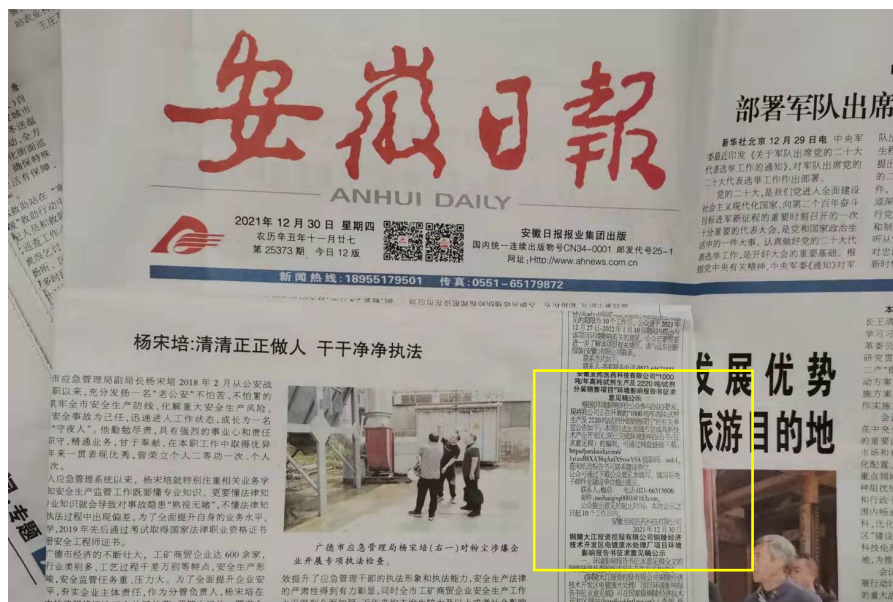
安徽日報

ANHUI DAILY

2021年12月30日 星期四
农历辛丑年十一月廿七
第25373期 今日12版

安徽日报报业集团出版
国内统一连续出版物号CN34-0001 邮发代号25-1
网址:Http://www.ahnews.com.cn

新闻热线:18955179501 传真:0551-65179872

部署军队出席

新华社北京12月29日电 中央军委近日印发《关于军队出席党的二十大代表选举工作的通知》,对军队出席党的二十大代表选举工作作出部署。

党的二十大,是我们党进入全面建设社会主义现代化国家、向第二个百年奋斗目标进军新征程的重要时刻召开的一次十分重要的代表大会,是党和国家政治生活中的一件大事。认真做好党的二十大代表选举工作,是开好大会的重要基础。根据党中央有关精神,中央军委《通知》对军

杨宋培:清清正正做人 干干净净执法

市应急管理局副局长杨宋培2018年2月从公安战职以来,充分发扬一名"老公安"不怕苦、不怕累的在全市安全生产防线、化解重大安全生产风险、安全事故为己任,迅速进入工作状态,成长为一名"守夜人"。他勤勉尽责,具有强烈的事业心和责任,精通业务,甘于奉献,在本职工作中取得优异年一贯表现优秀,曾荣立个人二等功一次、个人

入应急管理系统以来,杨宋培就特别注重相关业务学知安全生产监督工作政策和法律法规知识。更要懂法律知知识就会导致对事故隐患"熟视无睹",不懂法律知法过程中出现偏差。为了全面提升自身的业务水平,学,2019年先后通过考试取得国家法律职业资格证书册安全工程师证书。

广德市经济的不断壮大,工矿商贸企业达600余家,行业类别多,工艺过程千差万别等特点,安全生产形,安全监管任务重,压力大。为了全面提升企业安全平,夯实企业主体责任,

广德市应急管理局杨宋培(右一)对粉尘涉爆企业开展专项执法检查。

效提升了应急管理干部的执法形象和执法能力,安全生产法律的严肃性得到有力彰显,同时全市工矿商贸企业安全生产工作

发展优势
旅游目的地

安徽美凯医药科技有限公司"1000吨/年高纯试剂生产及2220吨/年试剂分装销售项目"环境影响报告书征求意见稿公示

铜陵大江投资控股有限公司铜陵经济技术开发区电镀废水处理厂项目环境影响报告书征求意见稿公示

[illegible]